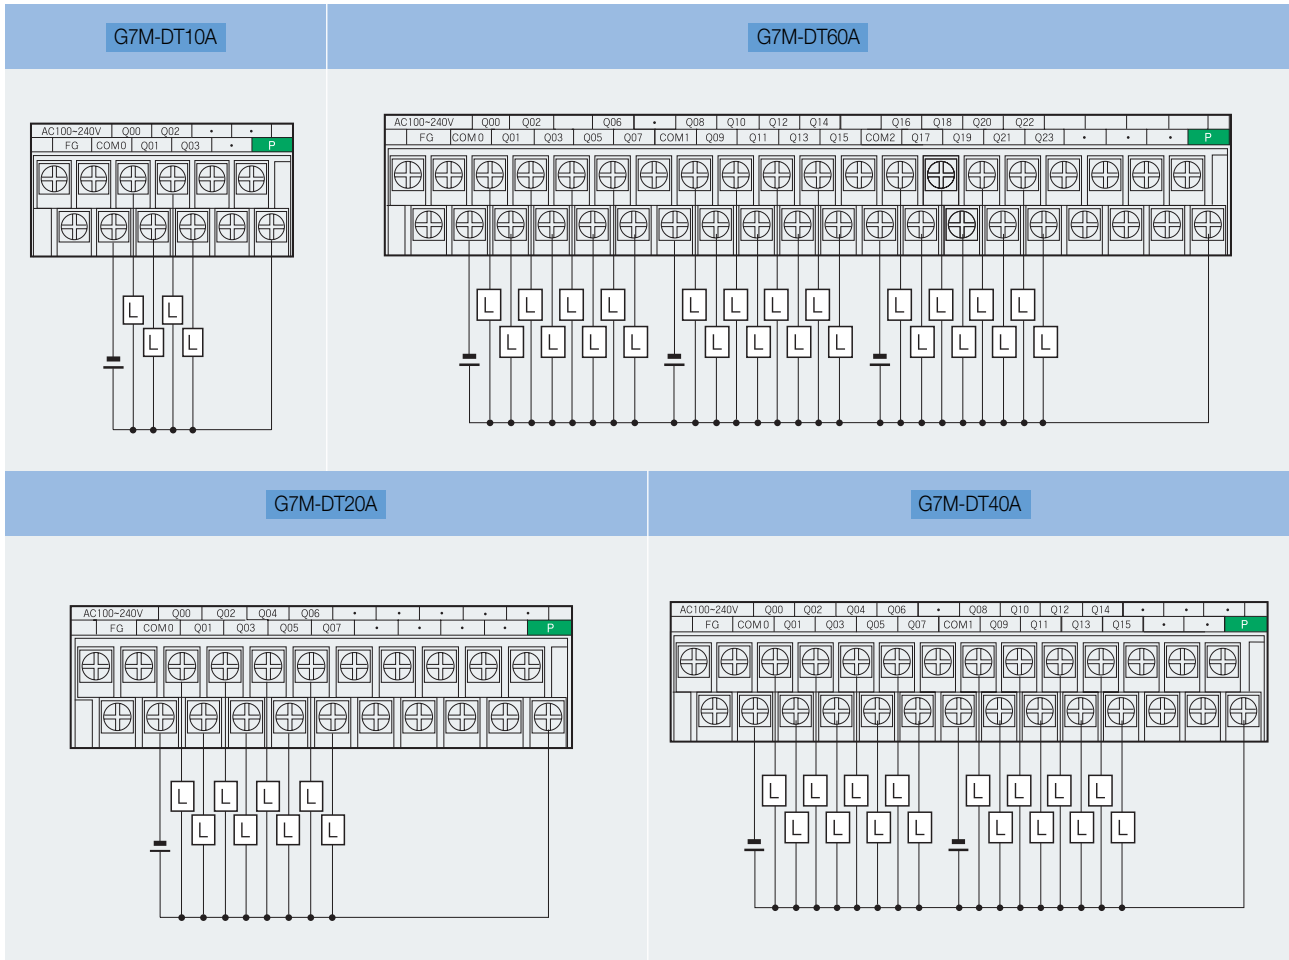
G7M-DT10A

| AC100~240V | Q00 | Q02 | • | • |
|---|---|---|---|---|
| FG | COM0 | Q01 | Q03 | • | P |

L L L L

G7M-DT60A

| AC100~240V | Q00 | Q02 | | Q06 | • | Q08 | Q10 | Q12 | Q14 | | Q16 | Q18 | Q20 | Q22 |
|---|---|---|---|---|---|---|---|---|---|---|---|---|---|---|
| FG | COM0 | Q01 | Q03 | Q05 | Q07 | COM1 | Q09 | Q11 | Q13 | Q15 | COM2 | Q17 | Q19 | Q21 | Q23 | • | • | • | P |

L L L L L L L L L L L L L L L L L L L L L L L L

G7M-DT20A

| AC100~240V | Q00 | Q02 | Q04 | Q06 | • | • | • | • | • |
|---|---|---|---|---|---|---|---|---|---|
| FG | COM0 | Q01 | Q03 | Q05 | Q07 | • | • | • | • | P |

L L L L L L L L

G7M-DT40A

| AC100~240V | Q00 | Q02 | Q04 | Q06 | • | Q08 | Q10 | Q12 | Q14 | • | • | • |
|---|---|---|---|---|---|---|---|---|---|---|---|---|
| FG | COM0 | Q01 | Q03 | Q05 | Q07 | COM1 | Q09 | Q11 | Q13 | Q15 | • | • | P |

L L L L L L L L L L L L L L L L